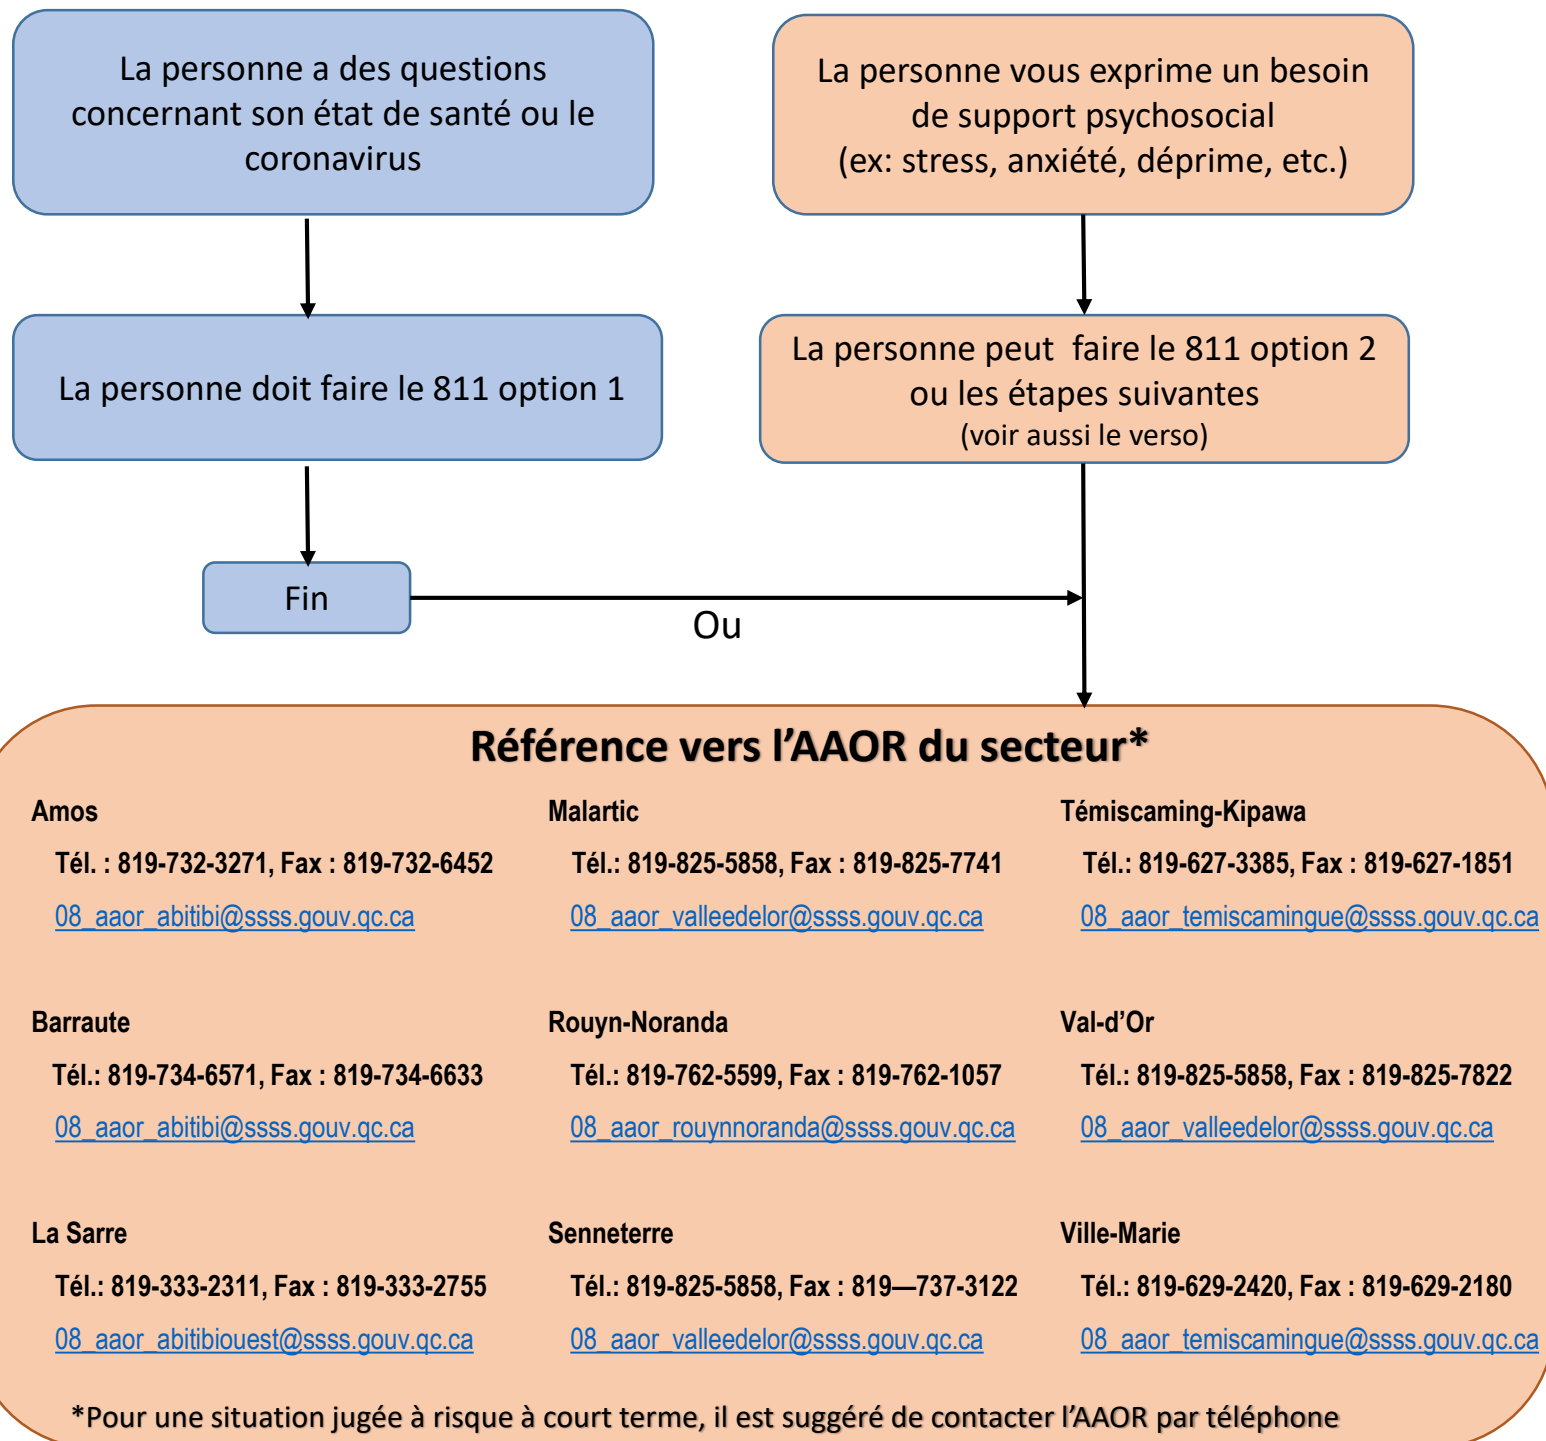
La personne a des questions concernant son état de santé ou le coronavirus

La personne vous exprime un besoin de support psychosocial (ex: stress, anxiété, déprime, etc.)

La personne doit faire le 811 option 1

La personne peut faire le 811 option 2 ou les étapes suivantes (voir aussi le verso)

Fin

Ou

Référence vers l'AAOR du secteur*

Amos
Tél. : 819-732-3271, Fax : 819-732-6452
08_aaor_abitibi@ssss.gouv.qc.ca

Barraute
Tél.: 819-734-6571, Fax : 819-734-6633
08_aaor_abitibi@ssss.gouv.qc.ca

La Sarre
Tél.: 819-333-2311, Fax : 819-333-2755
08_aaor_abitibiouest@ssss.gouv.qc.ca

Malartic
Tél.: 819-825-5858, Fax : 819-825-7741
08_aaor_valleedelor@ssss.gouv.qc.ca

Rouyn-Noranda
Tél.: 819-762-5599, Fax : 819-762-1057
08_aaor_rouynnoranda@ssss.gouv.qc.ca

Senneterre
Tél.: 819-825-5858, Fax : 819—737-3122
08_aaor_valleedelor@ssss.gouv.qc.ca

Témiscaming-Kipawa
Tél.: 819-627-3385, Fax : 819-627-1851
08_aaor_temiscamingue@ssss.gouv.qc.ca

Val-d'Or
Tél.: 819-825-5858, Fax : 819-825-7822
08_aaor_valleedelor@ssss.gouv.qc.ca

Ville-Marie
Tél.: 819-629-2420, Fax : 819-629-2180
08_aaor_temiscamingue@ssss.gouv.qc.ca

*Pour une situation jugée à risque à court terme, il est suggéré de contacter l'AAOR par téléphone